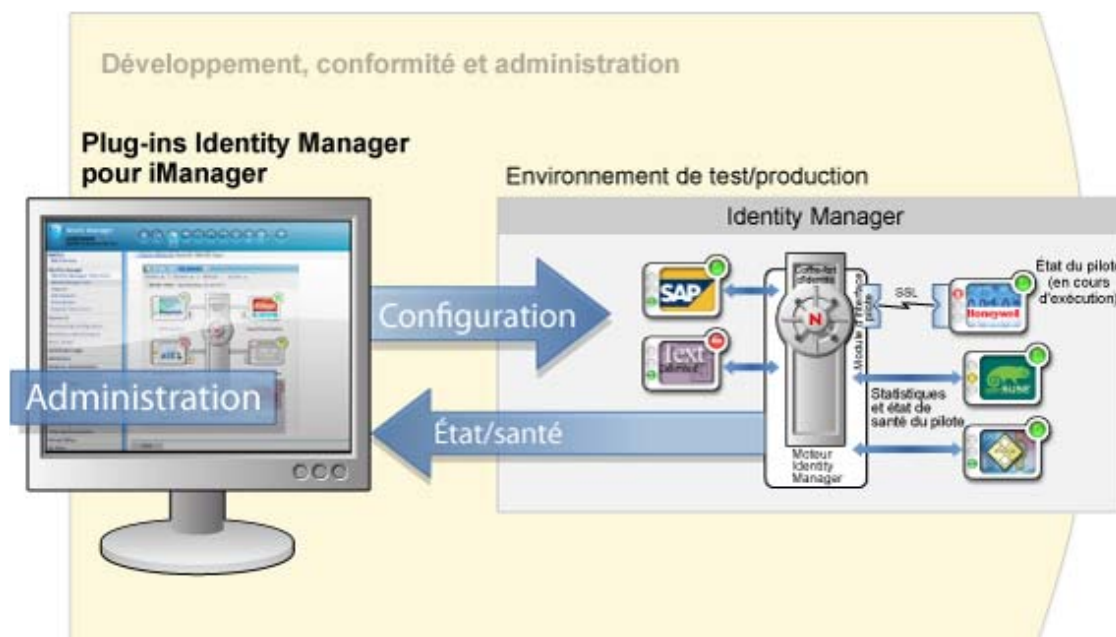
Développement, conformité et administration

Plug-ins Identity Manager pour iManager

Environnement de test/production

Identity Manager

Configuration

Administration

État/santé

SAP

Text

Coffre-fort d'identité

N

Module d'interface pilote

SSL

Honeywell

État du pilote (en cours d'exécution)

Statistiques et état de santé du pilote

Moteur Identity Manager